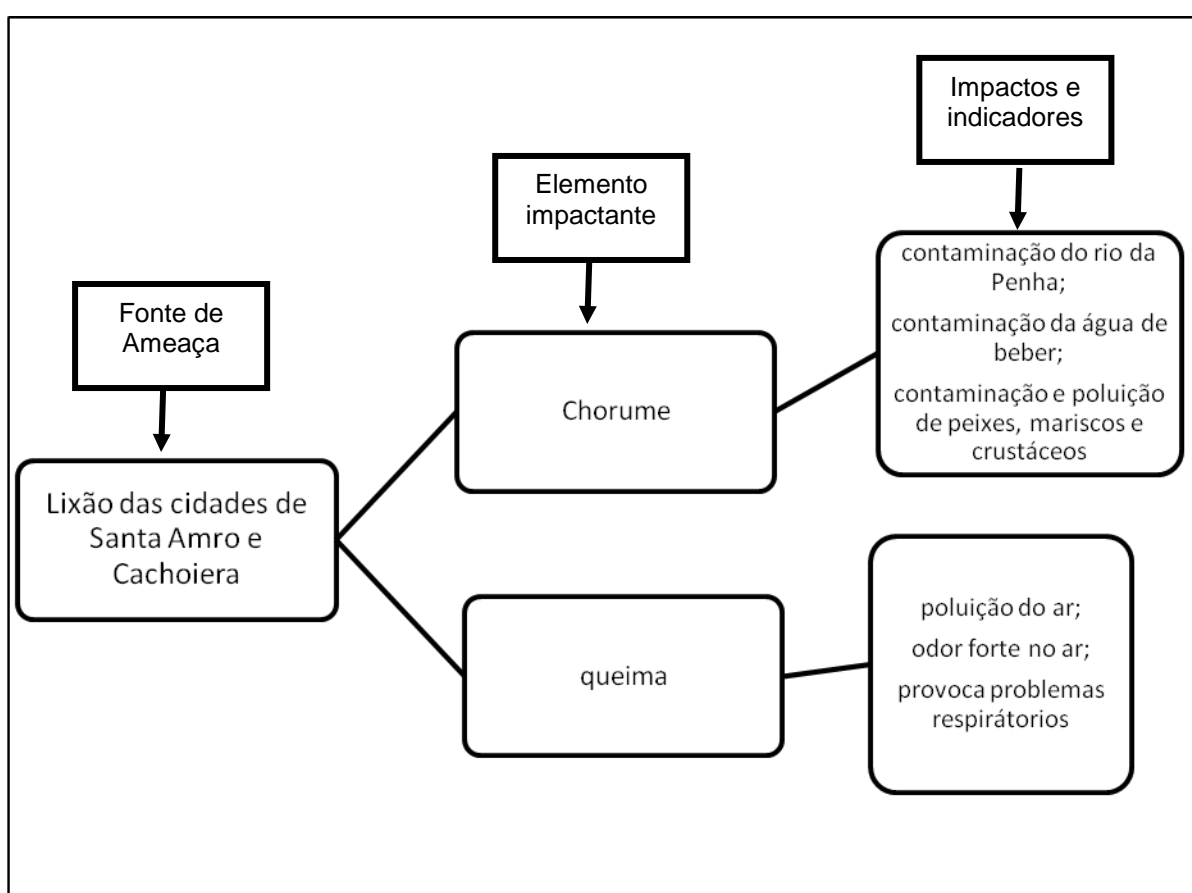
Impactos e indicadores

Elemento impactante

Fonte de Ameaça

Lixão das cidades de Santa Amro e Cachoiera

Chorume

contaminação do rio da Penha;

contaminação da água de beber;

contaminação e poluição de peixes, mariscos e crustáceos

queima

poluição do ar;

odor forte no ar;

provoca problemas respirátorios